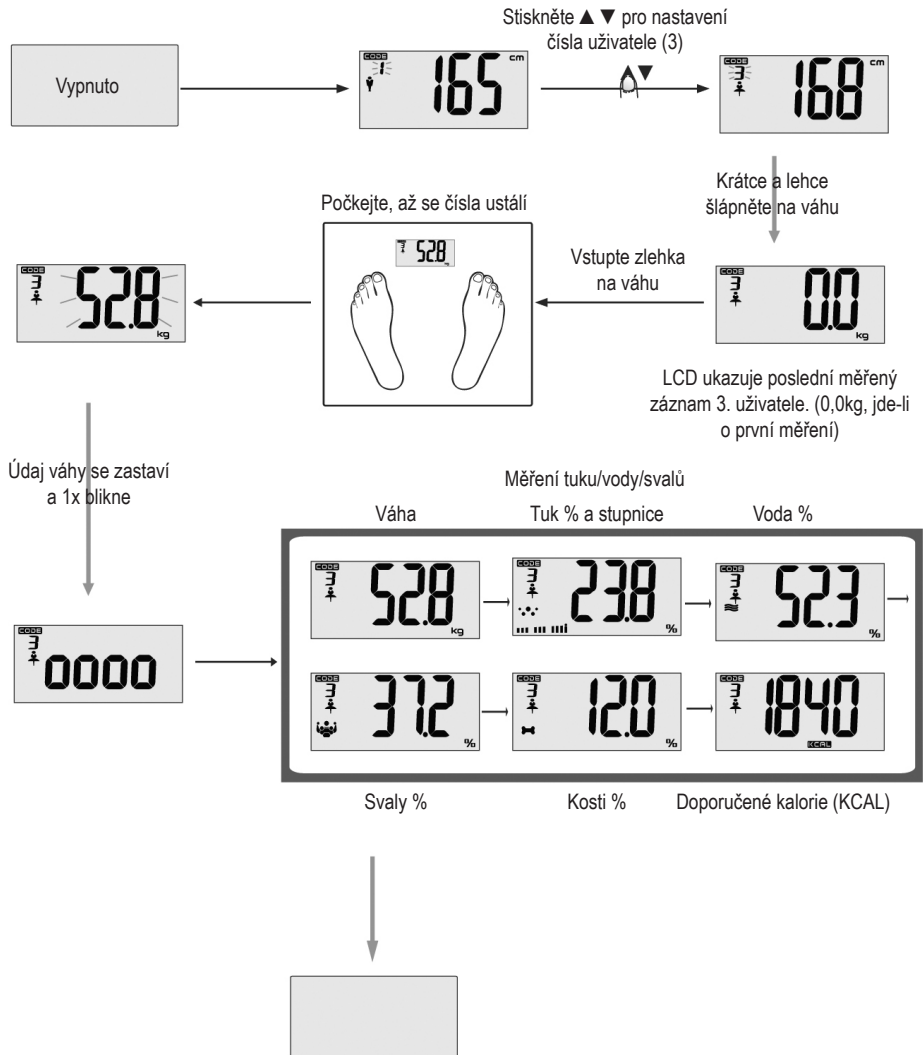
Stiskněte ▲▼ pro nastavení čísla uživatele (3)

Vypnuto

CODE 1 165 cm

▲▼

CODE 3 168 cm

Krátce a lehce šlápněte na váhu

Počkejte, až se čísla ustálí

3 52.8

CODE 3 52.8 kg

Vstupte zlehka na váhu

CODE 3 0.0 kg

LCD ukazuje poslední měřený záznam 3. uživatele. (0,0kg, jde-li o první měření)

Údaj váhy se zastaví a 1x blikne

Měření tuku/vody/svalů

Váha

Tuk % a stupnice

Voda %

CODE 0000

CODE 3 52.8 kg

CODE 3 23.8 %

CODE 3 52.3 %

CODE 3 37.2 %

CODE 3 12.0 %

CODE 3 1840 KCAL

Svaly %

Kosti %

Doporučené kalorie (KCAL)